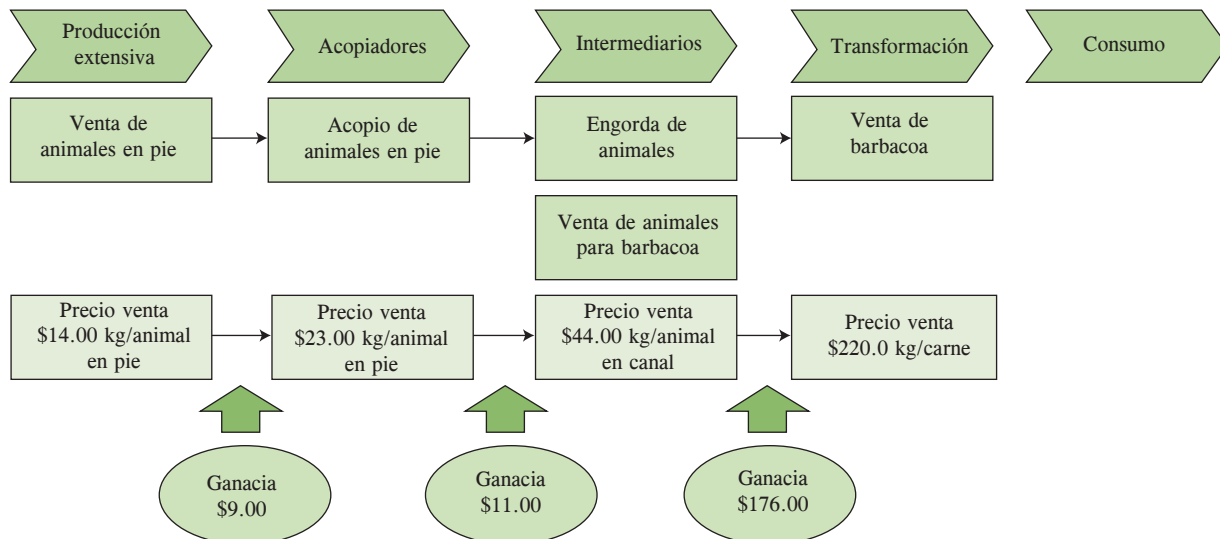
Producción extensiva

Acopiadores

Intermediarios

Transformación

Consumo

Venta de animales en pie

Acopio de animales en pie

Engorda de animales

Venta de barbacoa

Venta de animales para barbacoa

Precio venta \$14.00 kg/animal en pie

Precio venta \$23.00 kg/animal en pie

Precio venta \$44.00 kg/animal en canal

Precio venta \$220.0 kg/carne

Ganacia \$9.00

Ganacia \$11.00

Ganacia \$176.00